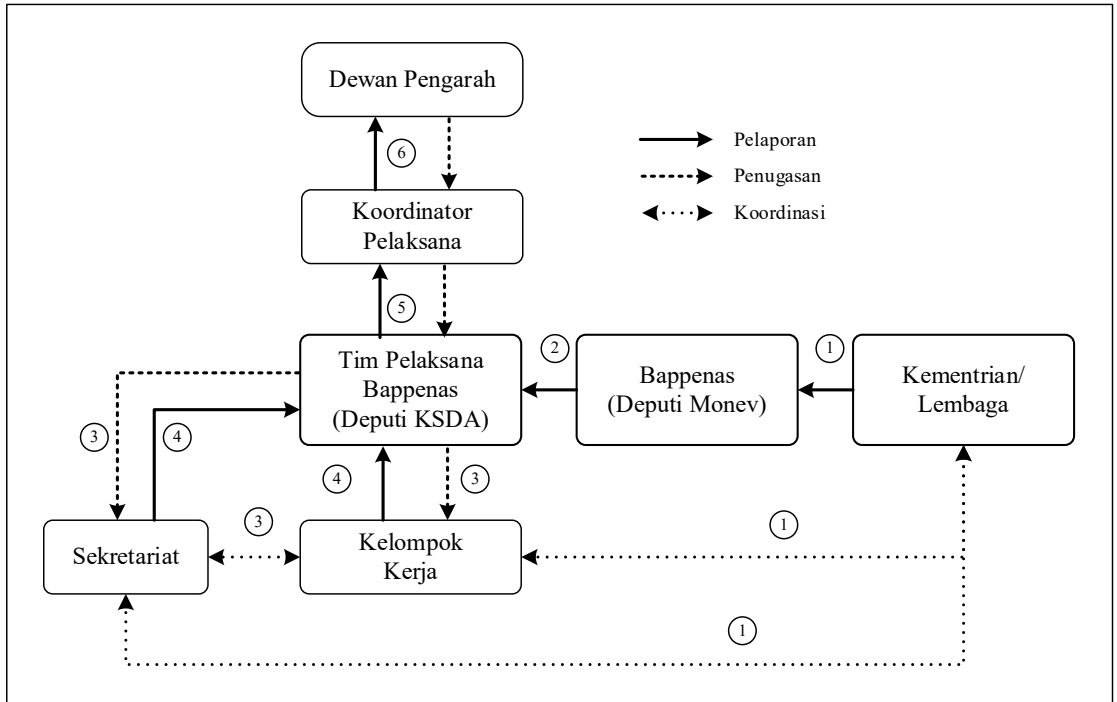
Dewan Pengarah

Pelaporan
Penugasan
Koordinasi

6

Koordinator Pelaksana

5

Tim Pelaksana Bappenas (Deputi KSDA)

2

Bappenas (Deputi Monev)

1

Kementrian/ Lembaga

3

4

4

3

3

1

Sekretariat

Kelompok Kerja

1